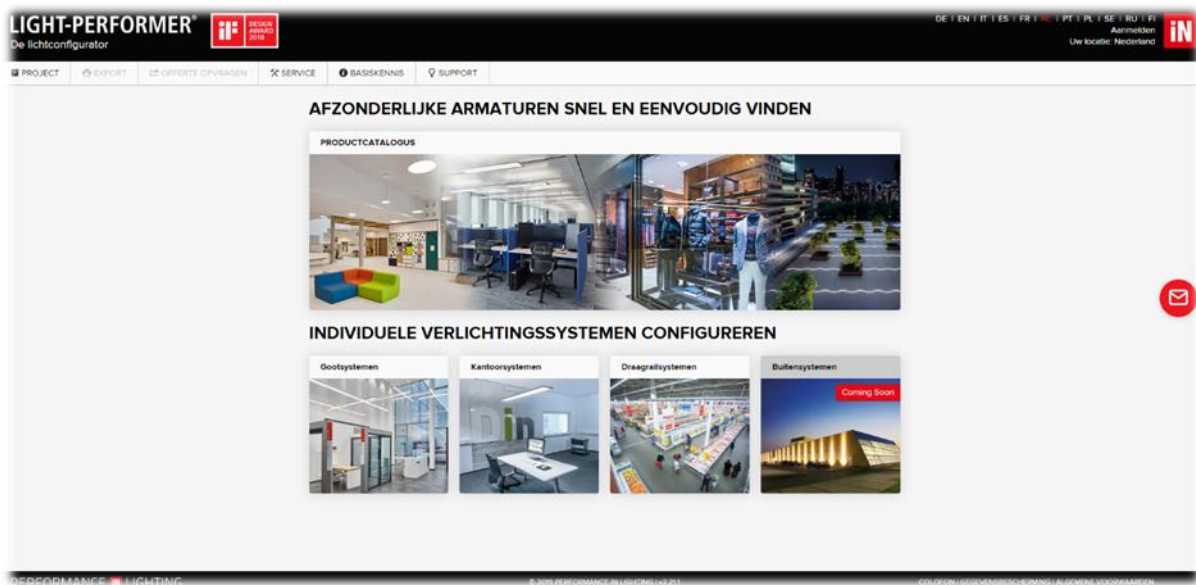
LIGHT-PERFORMER®
De lichtconfigurator

iF DESIGN AWARD 2018

DE | EN | IT | ES | FR | NL | PT | PL | SE | RU | FI
Aanmelden
Uw locatie: Nederland

iN

PROJECT | EXPORT | OFFERTE OPVRAGEN | SERVICE | BASISKENNIS | SUPPORT

AFZONDERLIJKE ARMATUREN SNEL EN EENVOUDIG VINDEN

PRODUCTCATALOGUS

INDIVIDUELE VERLICHTINGSSYSTEMEN CONFIGUREREN

Gootsystemen

Kantoorsystemen

Draagrailsystemen

Buitensystemen

Coming Soon

PERFORMANCE IN LIGHTING

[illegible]

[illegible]